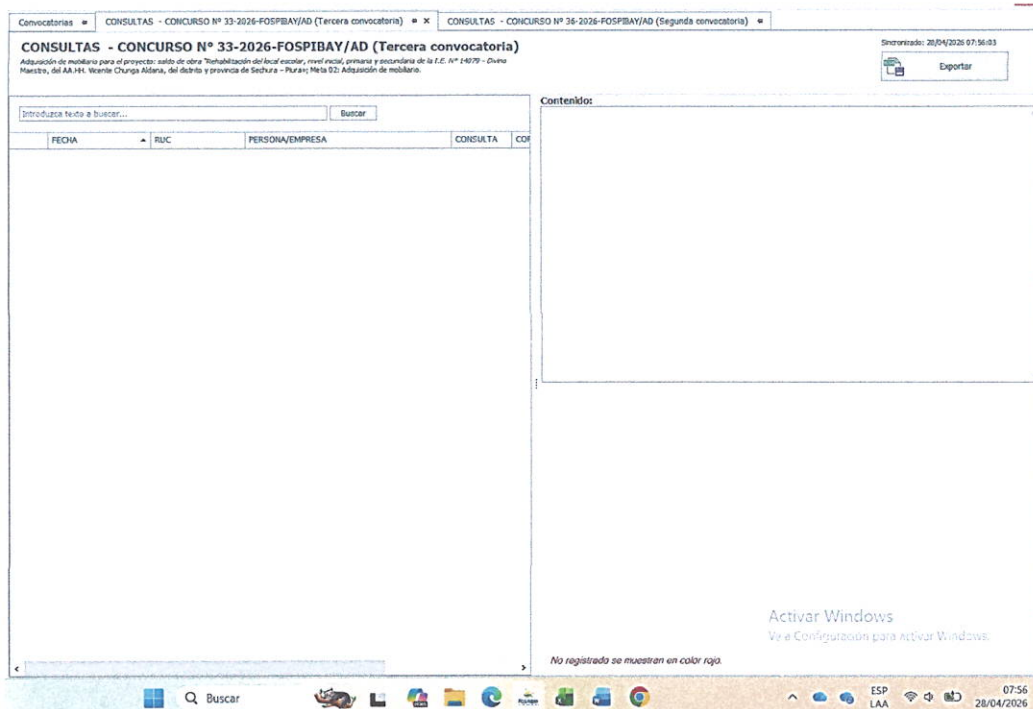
Convocatorias | CONSULTAS - CONCURSO Nº 33-2026-FOSPIBAY/AD (Tercera convocatoria) × | CONSULTAS - CONCURSO Nº 36-2026-FOSPIBAY/AD (Segunda convocatoria)

CONSULTAS - CONCURSO Nº 33-2026-FOSPIBAY/AD (Tercera convocatoria)

Adquisición de mobiliario para el proyecto: saldo de obra "Rehabilitación del local escolar, nivel inicial, primaria y secundaria de la I.E. Nº 14079 - Divino Maestro, del AA.HH. Vicente Chunga Aldana, del distrito y provincia de Sechura - Piura»; Meta 02: Adquisición de mobiliario.

Sincronizado: 28/04/2026 07:56:03

Exportar

Introduzca texto a buscar...

Buscar

| FECHA | RUC | PERSONA/EMPRESA | CONSULTA | CO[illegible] |
|---|---|---|---|---|

Contenido:

Activar Windows
Ve a Configuración para activar Windows.

No registrada se muestran en color rojo.

Buscar

ESP LAA

07:56
28/04/2026